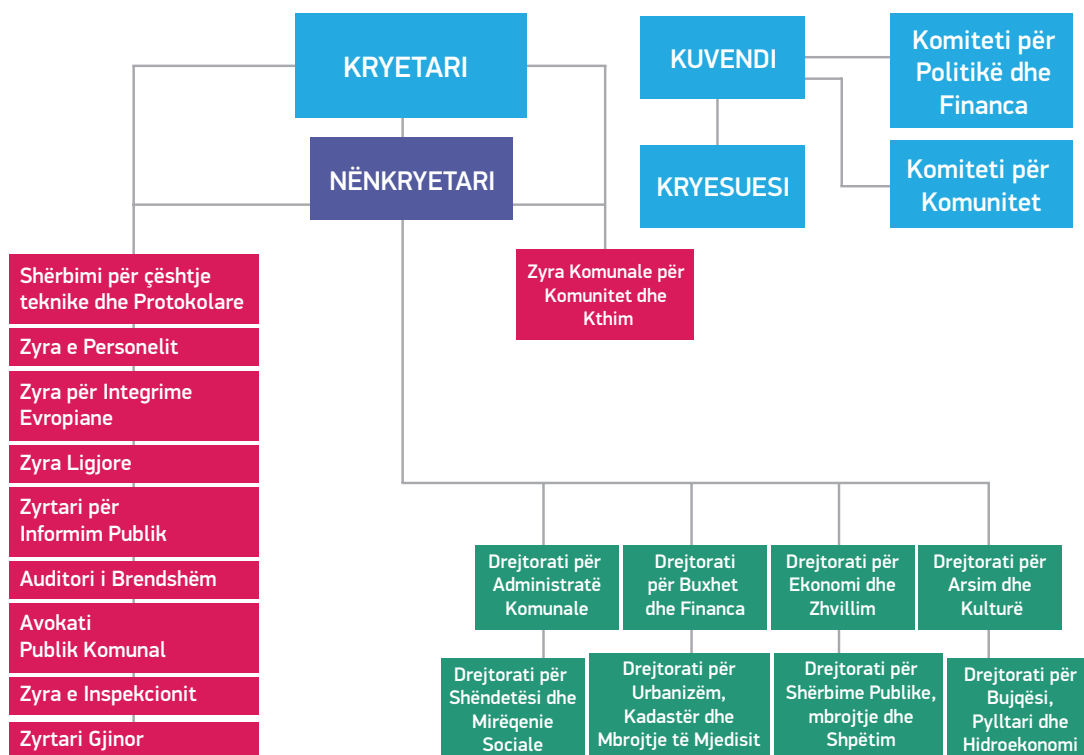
KRYETARI

KUVENDI

Komiteti për Politikë dhe Financa

NËNKRYETARI

KRYESUESI

Komiteti për Komunitet

Shërbimi për çështje teknike dhe Protokolare

Zyra Komunale për Komunitet dhe Kthim

Zyra e Personelit

Zyra për Integrime Evropiane

Zyra Ligjore

Zyrtari për Informim Publik

Auditori i Brendshëm

Avokati Publik Komunal

Zyra e Inspekcionit

Zyrtari Gjinor

Drejtorati për Administratë Komunale

Drejtorati për Buxhet dhe Financa

Drejtorati për Ekonomi dhe Zhvillim

Drejtorati për Arsim dhe Kulturë

Drejtorati për Shëndetësi dhe Mirëqenie Sociale

Drejtorati për Urbanizëm, Kadastër dhe Mbrojtje të Mjedisit

Drejtorati për Shërbime Publike, mbrojtje dhe Shpëtim

Drejtorati për Bujqësi, Pylltari dhe Hidroekonomi